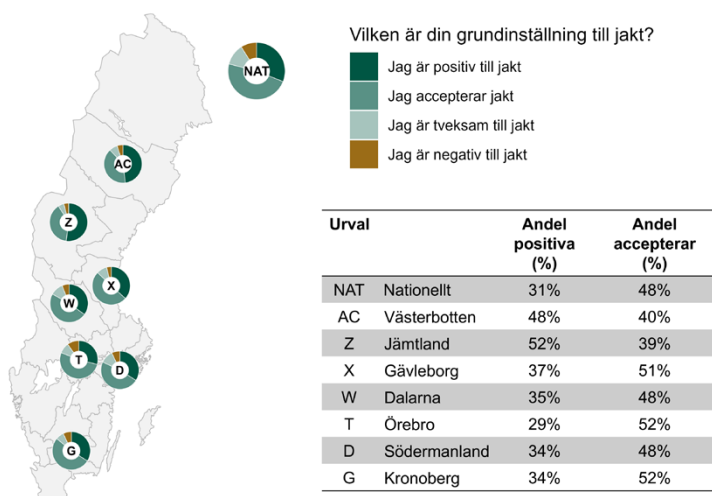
NAT

AC

Z

X

W

T

D

G

Vilken är din grundinställning till jakt?

Jag är positiv till jakt

Jag accepterar jakt

Jag är tveksam till jakt

Jag är negativ till jakt

| Urval | | Andel positiva (%) | Andel accepterar (%) |
|---|---|---|---|
| NAT | Nationellt | 31% | 48% |
| AC | Västerbotten | 48% | 40% |
| Z | Jämtland | 52% | 39% |
| X | Gävleborg | 37% | 51% |
| W | Dalarna | 35% | 48% |
| T | Örebro | 29% | 52% |
| D | Södermanland | 34% | 48% |
| G | Kronoberg | 34% | 52% |